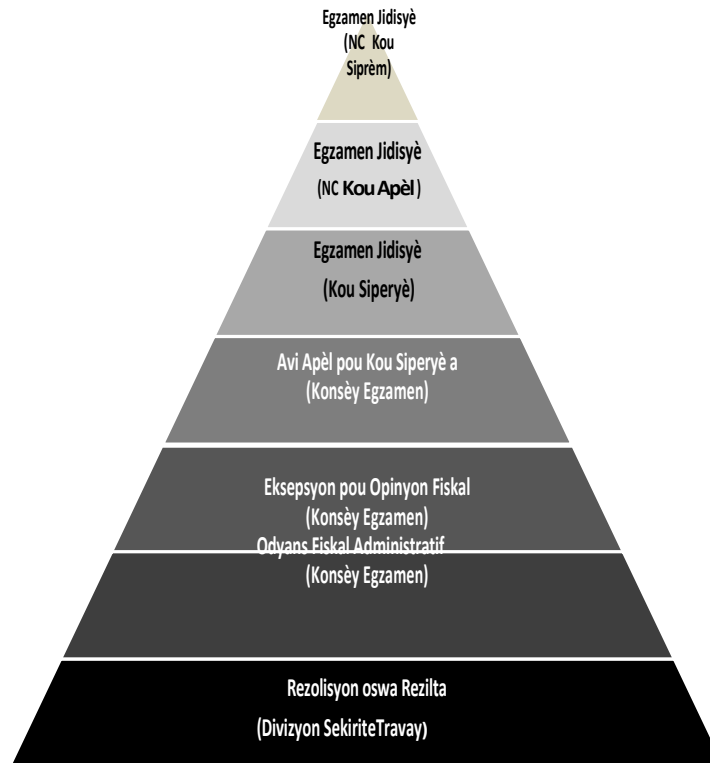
Egzamen Jidisyè
(NC Kou Siprèm)

Egzamen Jidisyè
(NC Kou Apèl)

Egzamen Jidisyè
(Kou Siperyè)

Avi Apèl pou Kou Siperyè a
(Konsèy Egzamen)

Eksepsyon pou Opinyon Fiskal
(Konsèy Egzamen)

Odyans Fiskal Administratif
(Konsèy Egzamen)

Rezolisyon oswa Rezilta
(Divizyon SekiriteTravay)